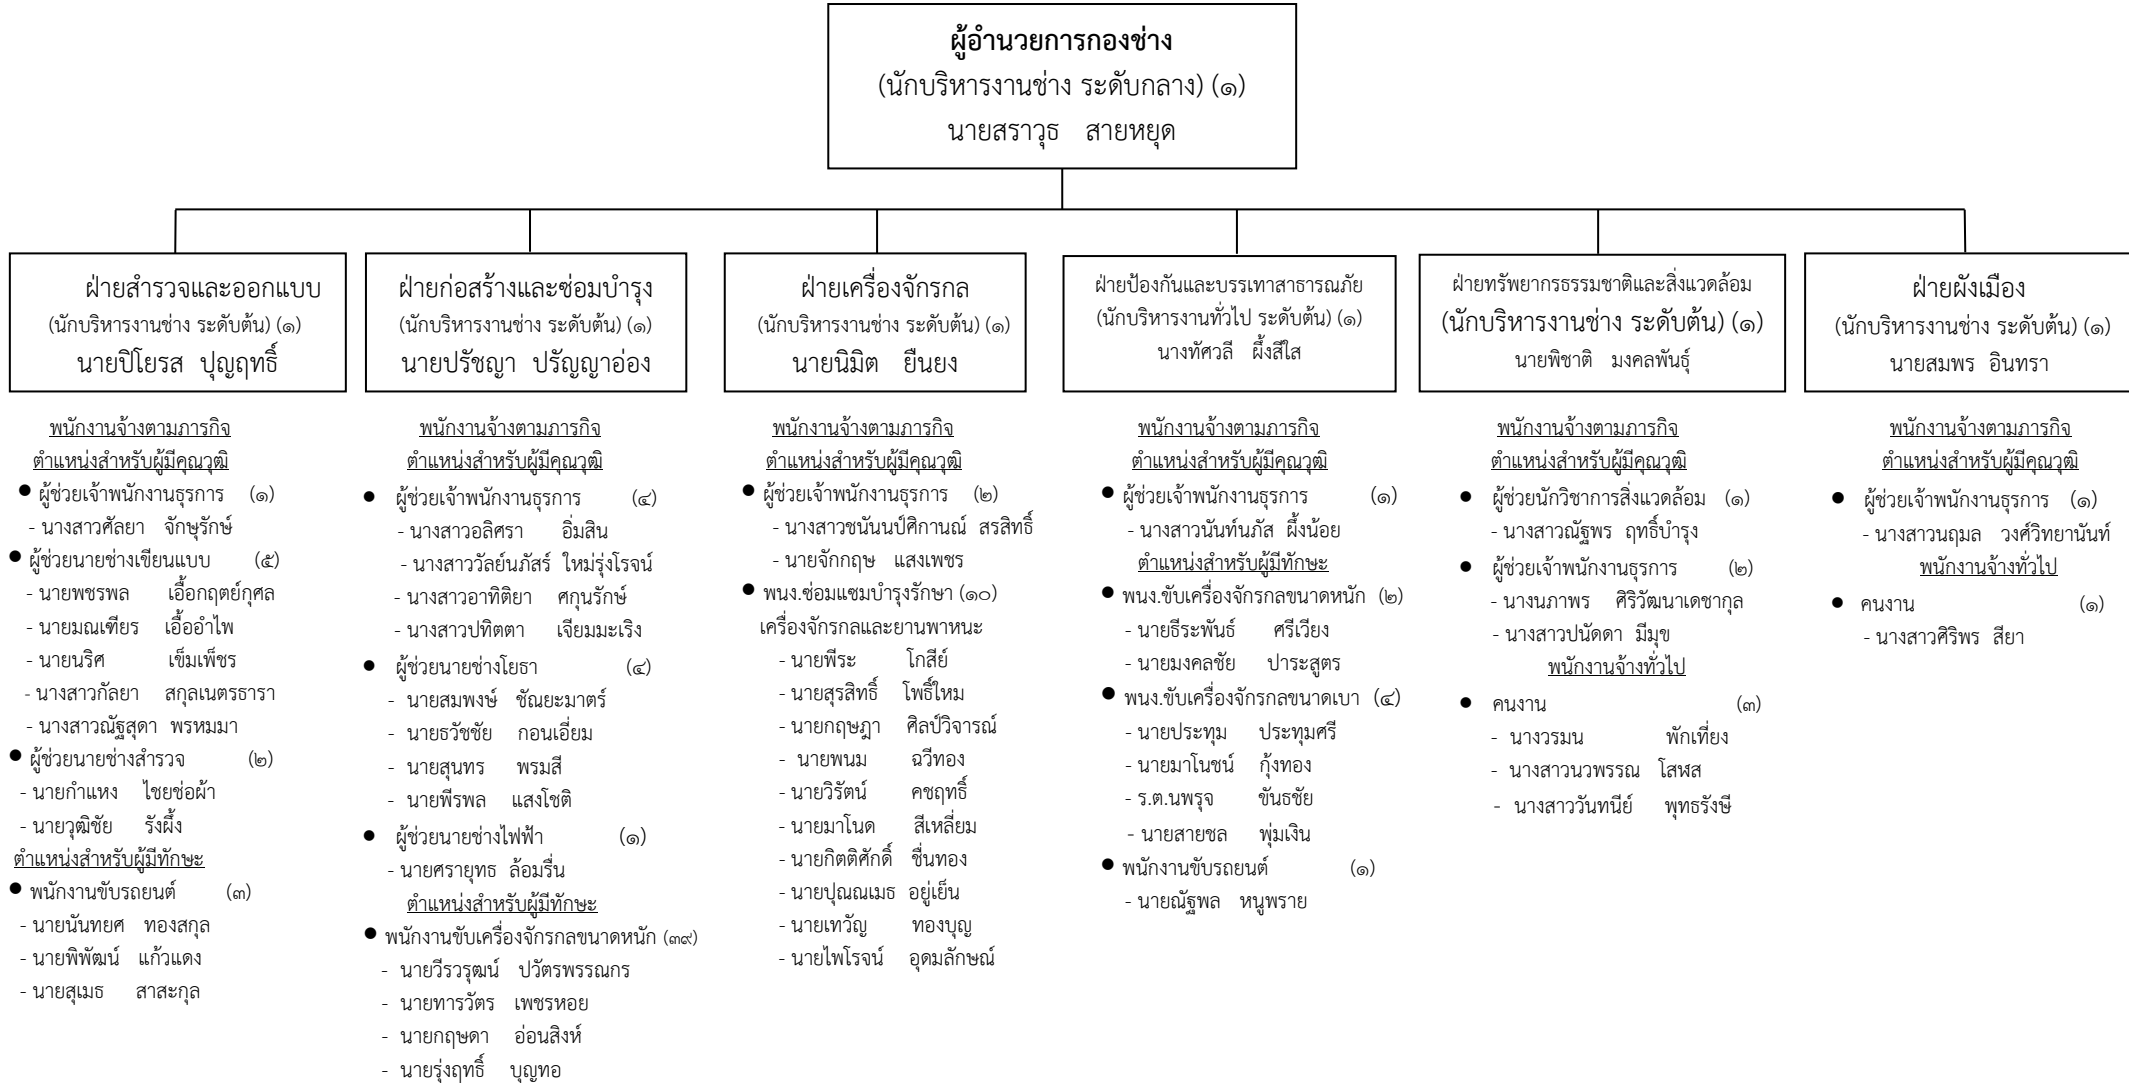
ผู้อำนวยการกองช่าง
(นักบริหารงานช่าง ระดับกลาง) (๑)
นายสราวุธ สายหยุด

ฝ่ายสำรวจและออกแบบ
(นักบริหารงานช่าง ระดับต้น) (๑)
นายปิโยรส ปุญฤทธิ์

พนักงานจ้างตามภารกิจ
ตำแหน่งสำหรับผู้มีคุณวุฒิ
● ผู้ช่วยเจ้าพนักงานธุรการ (๑)
- นางสาวศัลยา จักษุรักษ์
● ผู้ช่วยนายช่างเขียนแบบ (๕)
- นายพชรพล เอื้อกฤตย์กุศล
- นายมณเฑียร เอื้ออำไพ
- นายนริศ เข็มเพ็ชร
- นางสาวกัลยา สกุลเนตรธารา
- นางสาวณัฐสุดา พรหมมา
● ผู้ช่วยนายช่างสำรวจ (๒)
- นายกำแหง ไชยช่อผ้า
- นายวุฒิชัย รังผึ้ง
ตำแหน่งสำหรับผู้มีทักษะ
● พนักงานขับรถยนต์ (๓)
- นายนันทยศ ทองสกุล
- นายพิพัฒน์ แก้วแดง
- นายสุเมธ สาสะกุล

ฝ่ายก่อสร้างและซ่อมบำรุง
(นักบริหารงานช่าง ระดับต้น) (๑)
นายปรัชญา ปรัญญาอ่อง

พนักงานจ้างตามภารกิจ
ตำแหน่งสำหรับผู้มีคุณวุฒิ
● ผู้ช่วยเจ้าพนักงานธุรการ (๔)
- นางสาวอลิศรา อิ่มสิน
- นางสาววัลย์นภัสร์ ใหม่รุ่งโรจน์
- นางสาวอาทิติยา ศกุนรักษ์
- นางสาวปทิตตา เจียมมะเริง
● ผู้ช่วยนายช่างโยธา (๔)
- นายสมพงษ์ ชัณยะมาตร์
- นายธวัชชัย กอนเอี่ยม
- นายสุนทร พรมสี
- นายพีรพล แสงโชติ
● ผู้ช่วยนายช่างไฟฟ้า (๑)
- นายศรายุทธ ล้อมริ่น
ตำแหน่งสำหรับผู้มีทักษะ
● พนักงานขับเครื่องจักรกลขนาดหนัก (๓๙)
- นายวีรวรุฒณ์ ปวัตรพรรณกร
- นายทารวัตร เพชรหอย
- นายกฤษดา อ่อนสิงห์
- นายรุ่งฤทธิ์ บุญทอ

ฝ่ายเครื่องจักรกล
(นักบริหารงานช่าง ระดับต้น) (๑)
นายนิมิต ยืนยง

พนักงานจ้างตามภารกิจ
ตำแหน่งสำหรับผู้มีคุณวุฒิ
● ผู้ช่วยเจ้าพนักงานธุรการ (๒)
- นางสาวชนันนป์ศิกาณต์ สรสิทธิ์
- นายจักกฤษ แสงเพชร
● พนง.ซ่อมแซมบำรุงรักษา (๑๐)
เครื่องจักรกลและยานพาหนะ
- นายพีระ โกสีย์
- นายสุรสิทธิ์ โพธิ์ใหม
- นายกฤษฎา ศิลป์วิจารณ์
- นายพนม ฉวีทอง
- นายวิรัตน์ คชฤทธิ์
- นายมาโนด สีเหลี่ยม
- นายกิตติศักดิ์ ชื่นทอง
- นายปุณณเมธ อยู่เย็น
- นายเทวัญ ทองบุญ
- นายไพโรจน์ อุดมลักษณ์

ฝ่ายป้องกันและบรรเทาสาธารณภัย
(นักบริหารงานทั่วไป ระดับต้น) (๑)
นางทัศวลี ผึ้งสีใส

พนักงานจ้างตามภารกิจ
ตำแหน่งสำหรับผู้มีคุณวุฒิ
● ผู้ช่วยเจ้าพนักงานธุรการ (๑)
- นางสาวนันท์นภัส ผึ้งน้อย
ตำแหน่งสำหรับผู้มีทักษะ
● พนง.ขับเครื่องจักรกลขนาดหนัก (๒)
- นายธีระพันธ์ ศรีเวียง
- นายมงคลชัย ปาระสูตร
● พนง.ขับเครื่องจักรกลขนาดเบา (๔)
- นายประทุม ประทุมศรี
- นายมาโนชน์ กุ้งทอง
- ร.ต.นพรุจ ขันธชัย
- นายสายชล พุ่มเงิน
● พนักงานขับรถยนต์ (๑)
- นายณัฐพล หนูพราย

ฝ่ายทรัพยากรธรรมชาติและสิ่งแวดล้อม
(นักบริหารงานช่าง ระดับต้น) (๑)
นายพิชาติ มงคลพันธุ์

พนักงานจ้างตามภารกิจ
ตำแหน่งสำหรับผู้มีคุณวุฒิ
● ผู้ช่วยนักวิชาการสิ่งแวดล้อม (๑)
- นางสาวณัฐพร ฤทธิ์บำรุง
● ผู้ช่วยเจ้าพนักงานธุรการ (๒)
- นางนภาพร ศิริวัฒนาเดชากุล
- นางสาวปนัดดา มีมุข
พนักงานจ้างทั่วไป
● คนงาน (๓)
- นางวรมน พักเที่ยง
- นางสาวนวพรรณ โสพส
- นางสาววันทนีย์ พุทธรังษี

ฝ่ายผังเมือง
(นักบริหารงานช่าง ระดับต้น) (๑)
นายสมพร อินทรา

พนักงานจ้างตามภารกิจ
ตำแหน่งสำหรับผู้มีคุณวุฒิ
● ผู้ช่วยเจ้าพนักงานธุรการ (๑)
- นางสาวนฤมล วงศ์วิทยานันท์
พนักงานจ้างทั่วไป
● คนงาน (๑)
- นางสาวศิริพร สียา